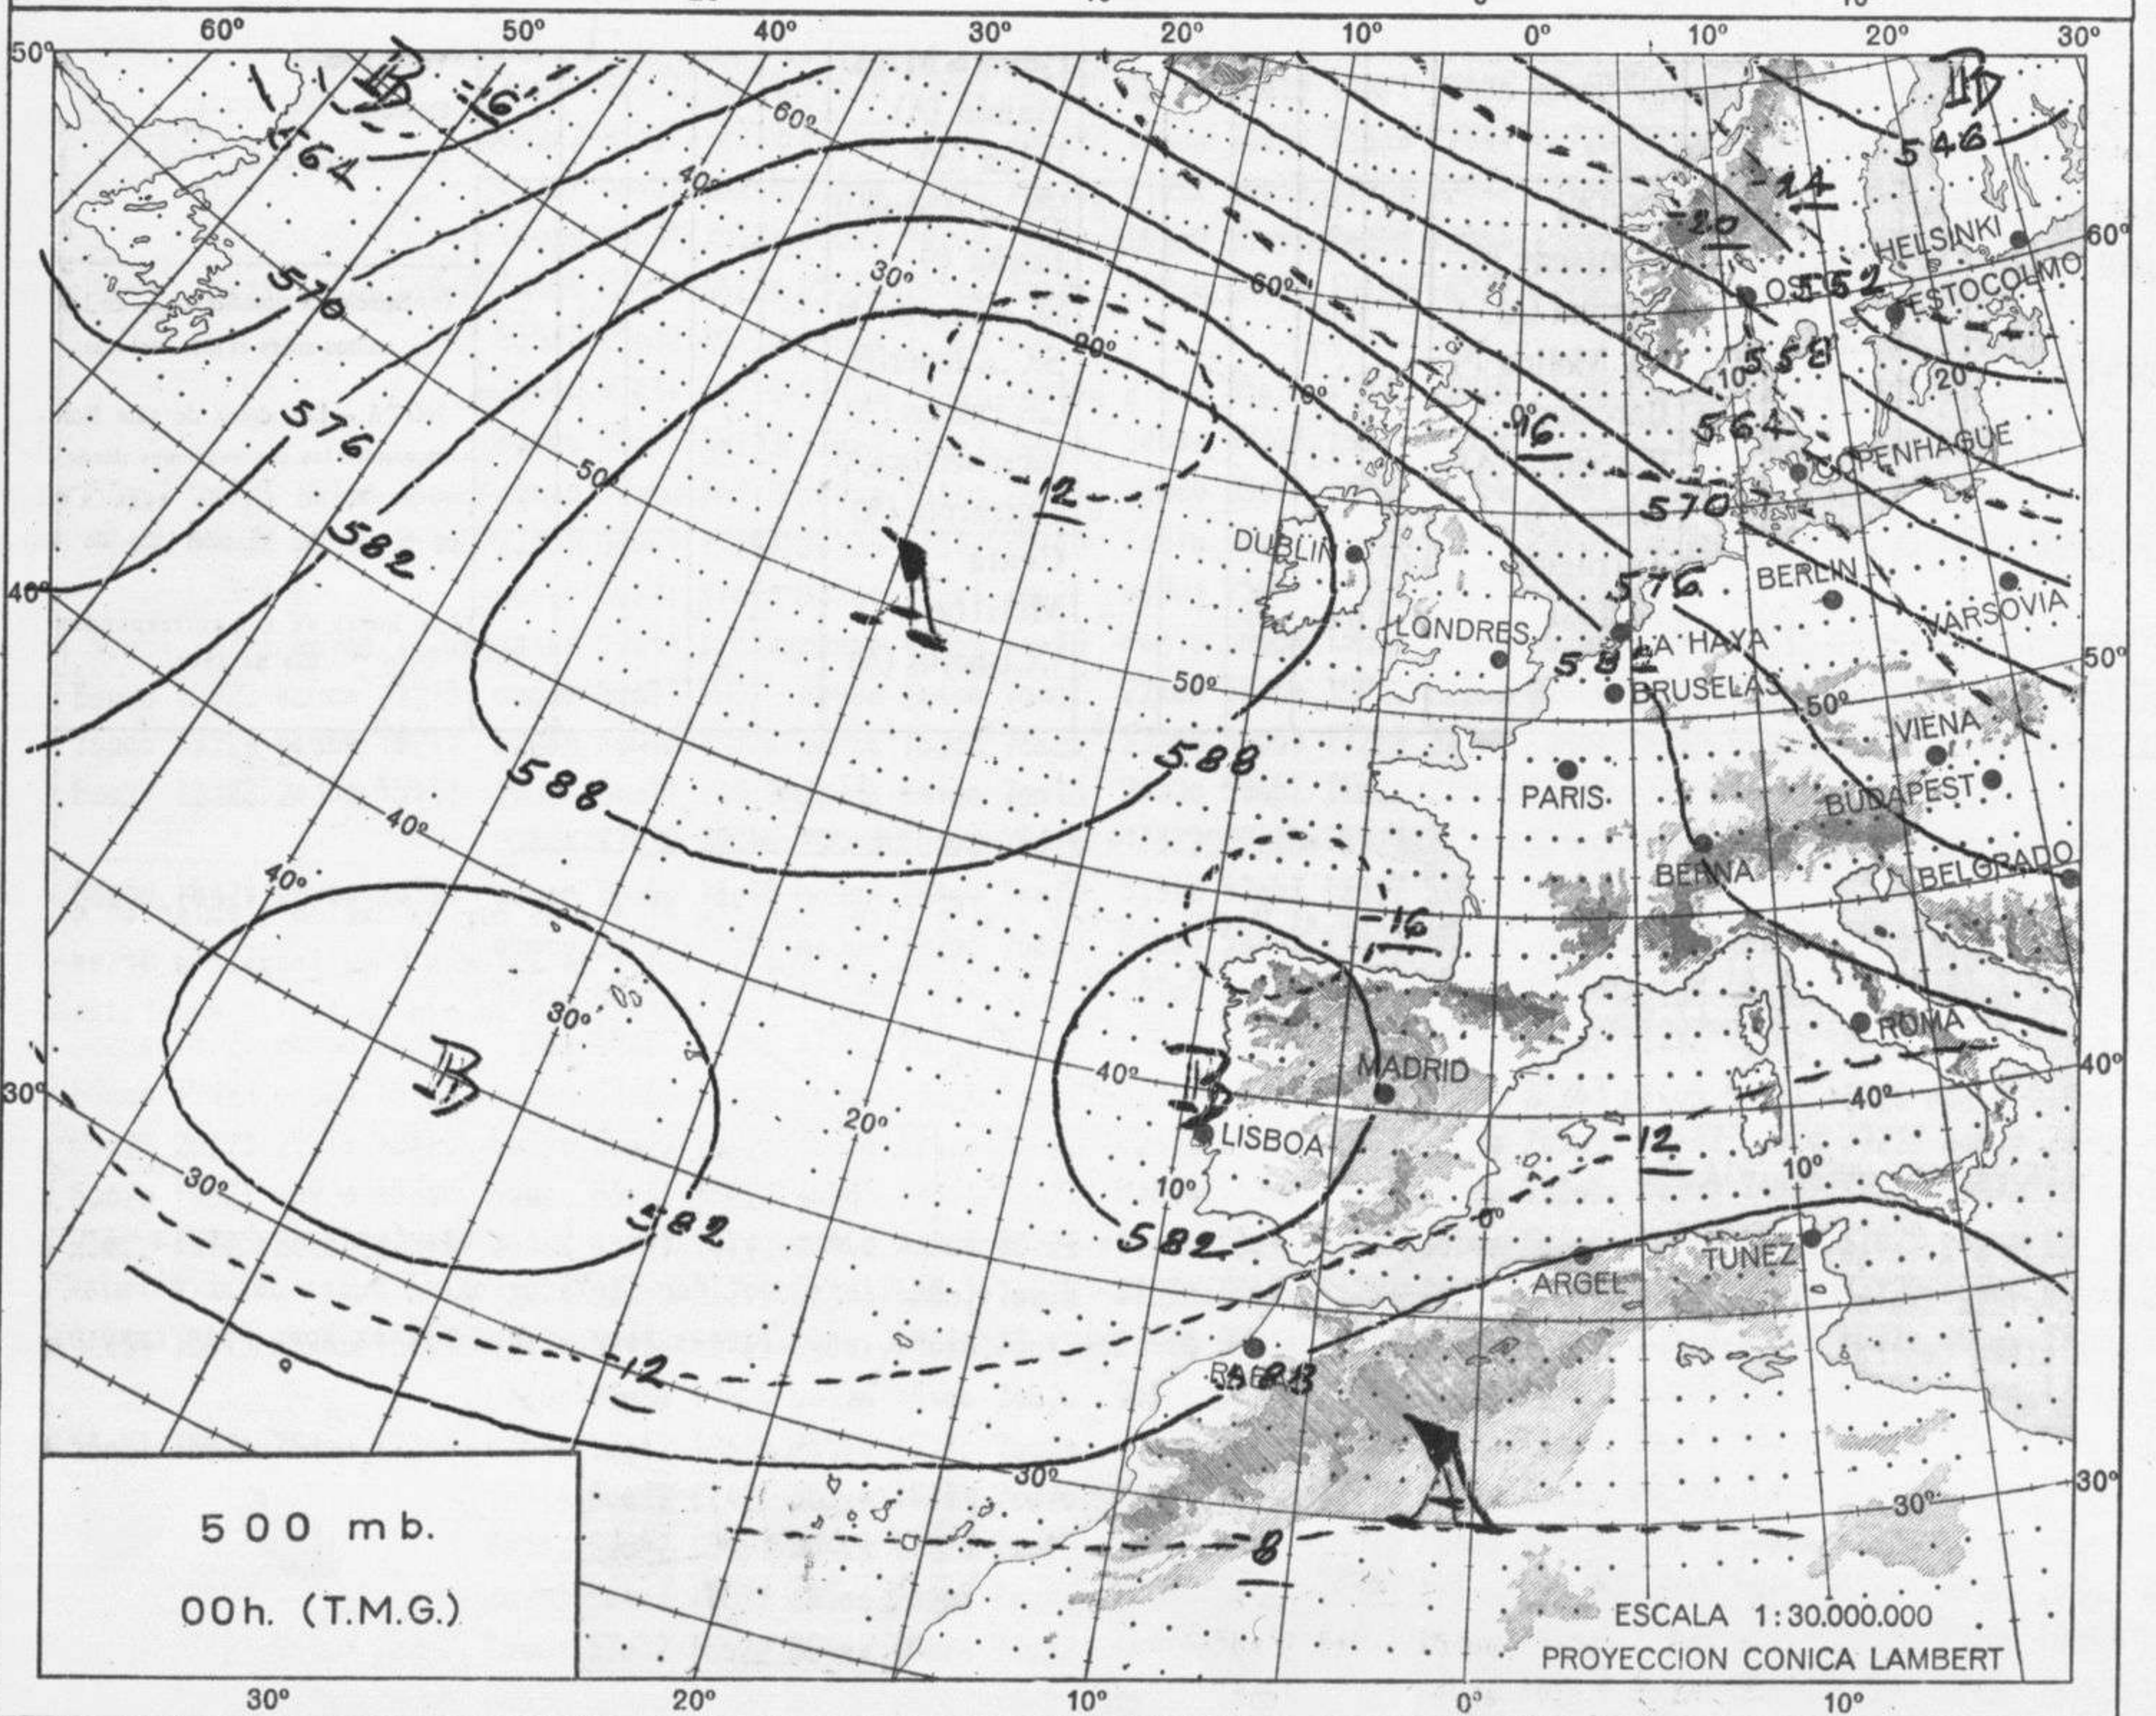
60° 50° 40° 30° 20° 10° 0° 10° 20° 30°

50°

B
-16
564
60°
40°
570
576
582
30°
20°
50
-12
A
588
40°
40°
B
30°
582
30°
20°
-12
30°
10°
-20
-14
546
B
60°
HELSINKI
OSLO
552
ESTOCOLMO
558
10°
20°
-16
0°
564
COPENHAGUE
570
DUBLIN
576
BERLIN
VARSOVIA
LONDRES
LA HAYA
582
BRUSELAS
50°
50°
50°
VIENA
588
PARIS
BUDAPEST
BERNA
BELGRADO
-16
MADRID
B
40°
LISBOA
10°
582
ROMA
40°
-12
40°
10°
0°
TUNEZ
ARGEL
RABAT
588
A
-8
30°
30°
30°

40°
30°

500 mb.
00h. (T.M.G.)

ESCALA 1:30.000.000
PROYECCION CONICA LAMBERT

30° 20° 10° 0° 10°